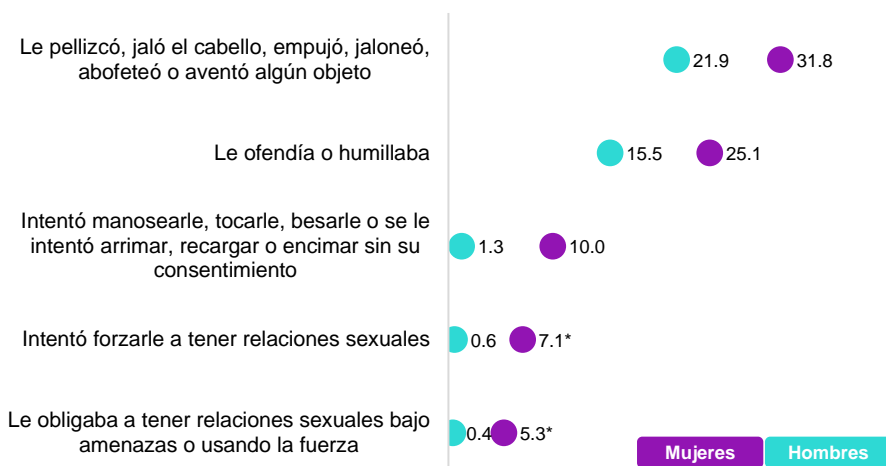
Le pellizcó, jaló el cabello, empujó, jaloneó, abofeteó o aventó algún objeto

21.9 31.8

Le ofendía o humillaba

15.5 25.1

Intentó manosearle, tocarle, besarle o se le intentó arrimar, recargar o encimar sin su consentimiento

1.3 10.0

Intentó forzarle a tener relaciones sexuales

0.6 7.1*

Le obligaba a tener relaciones sexuales bajo amenazas o usando la fuerza

0.4 5.3*

Mujeres Hombres